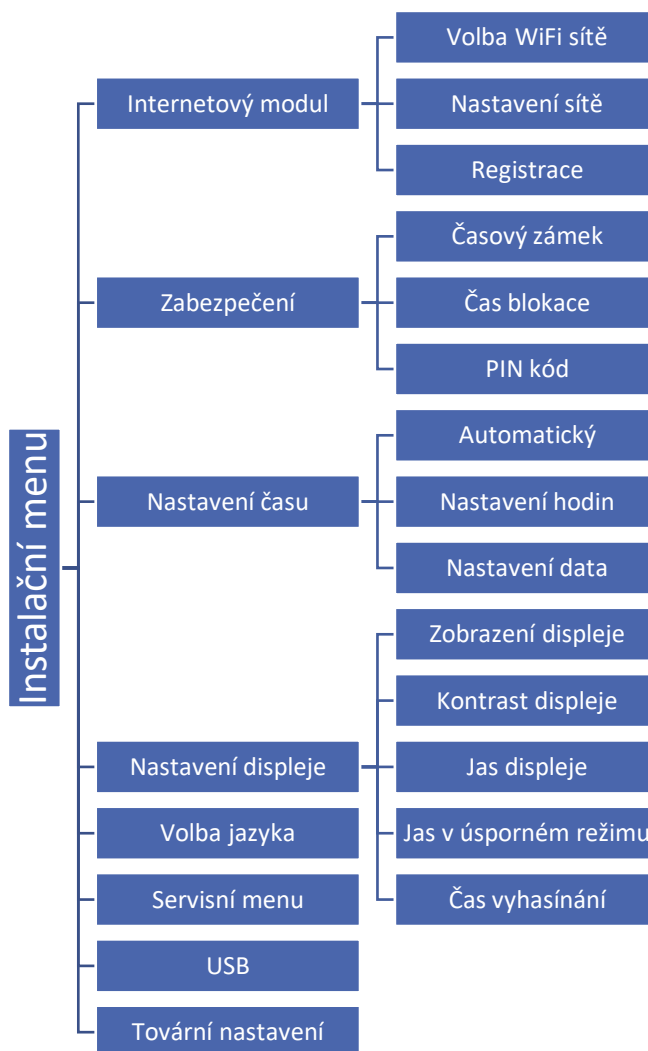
Instalační menu

Internetový modul
Volba WiFi sítě
Nastavení sítě
Registrace

Zabezpečení
Časový zámek
Čas blokace
PIN kód

Nastavení času
Automatický
Nastavení hodin
Nastavení data

Nastavení displeje
Zobrazení displeje
Kontrast displeje
Jas displeje
Jas v úsporném režimu
Čas vyhasínání

Volba jazyka
Servisní menu
USB
Tovární nastavení